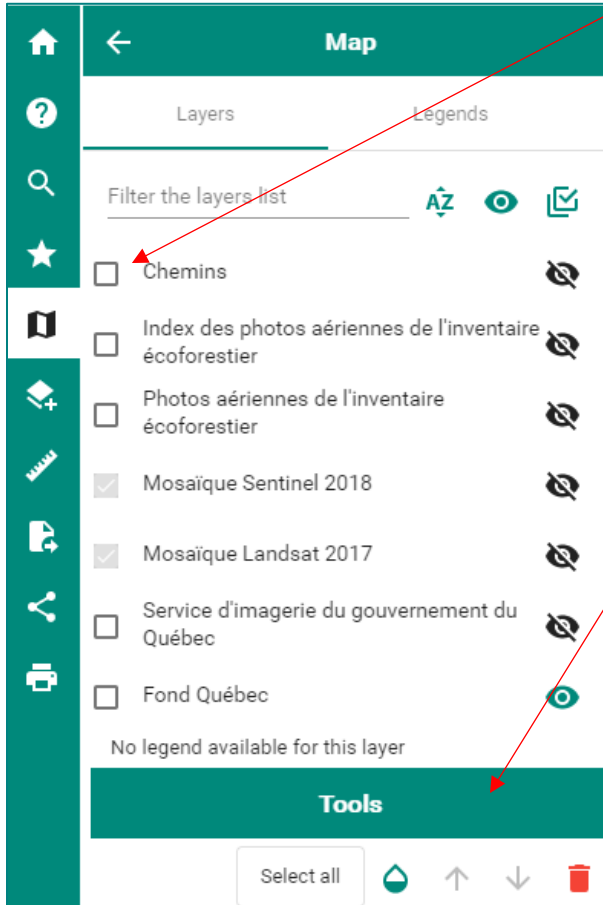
Map

Layers

Legends

Filter the layers list

AZ

Chemins

Index des photos aériennes de l'inventaire écoforestier

Photos aériennes de l'inventaire écoforestier

Mosaïque Sentinel 2018

Mosaïque Landsat 2017

Service d'imagerie du gouvernement du Québec

Fond Québec

No legend available for this layer

Tools

Select all